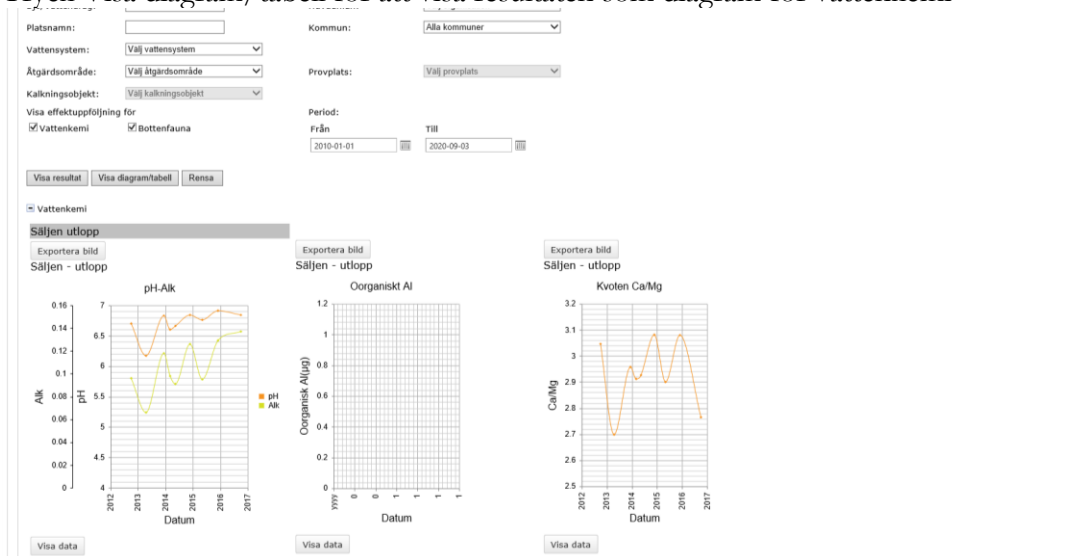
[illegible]

Platsnamn:

Kommun: Alla kommuner

Vattensystem: Välj vattensystem

Åtgärdsområde: Välj åtgärdsområde

Provplats: Välj provplats

Kalkningsobjekt: Välj kalkningsobjekt

Visa effektuppföljning för

Vattenkemi

Bottenfauna

Period:

Från

2010-01-01

Till

2020-09-03

Visa resultat

Visa diagram/tabell

Rensa

Vattenkemi

Säljen utlopp

Exportera bild

Säljen - utlopp

pH-Alk

Alk

0.16

0.14

0.12

0.1

0.08

0.06

0.04

0.02

0

pH

7

6.5

6

5.5

5

4.5

4

2012

2013

2014

2015

2016

2017

Datum

pH

Alk

Exportera bild

Säljen - utlopp

Oorganiskt Al

Oorganisk Al(µg)

1.2

1

0.8

0.6

0.4

0.2

0

yyyy

0

0

1

1

1

1

Datum

Exportera bild

Säljen - utlopp

Kvoten Ca/Mg

Ca/Mg

3.2

3.1

3

2.9

2.8

2.7

2.6

2.5

2012

2013

2014

2015

2016

2017

Datum

Visa data

Visa data

Visa data